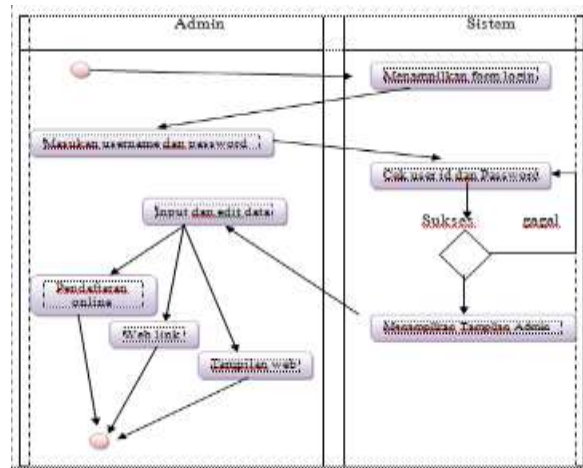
Admin

Sistem

Menampilkan form login

Masukan username dan password

Cek user id dan Password

Input dan edit data

Sukses

gagal

Pendaftaran online

Web link

Tampilan web

Menampilkan Tampilan Admin